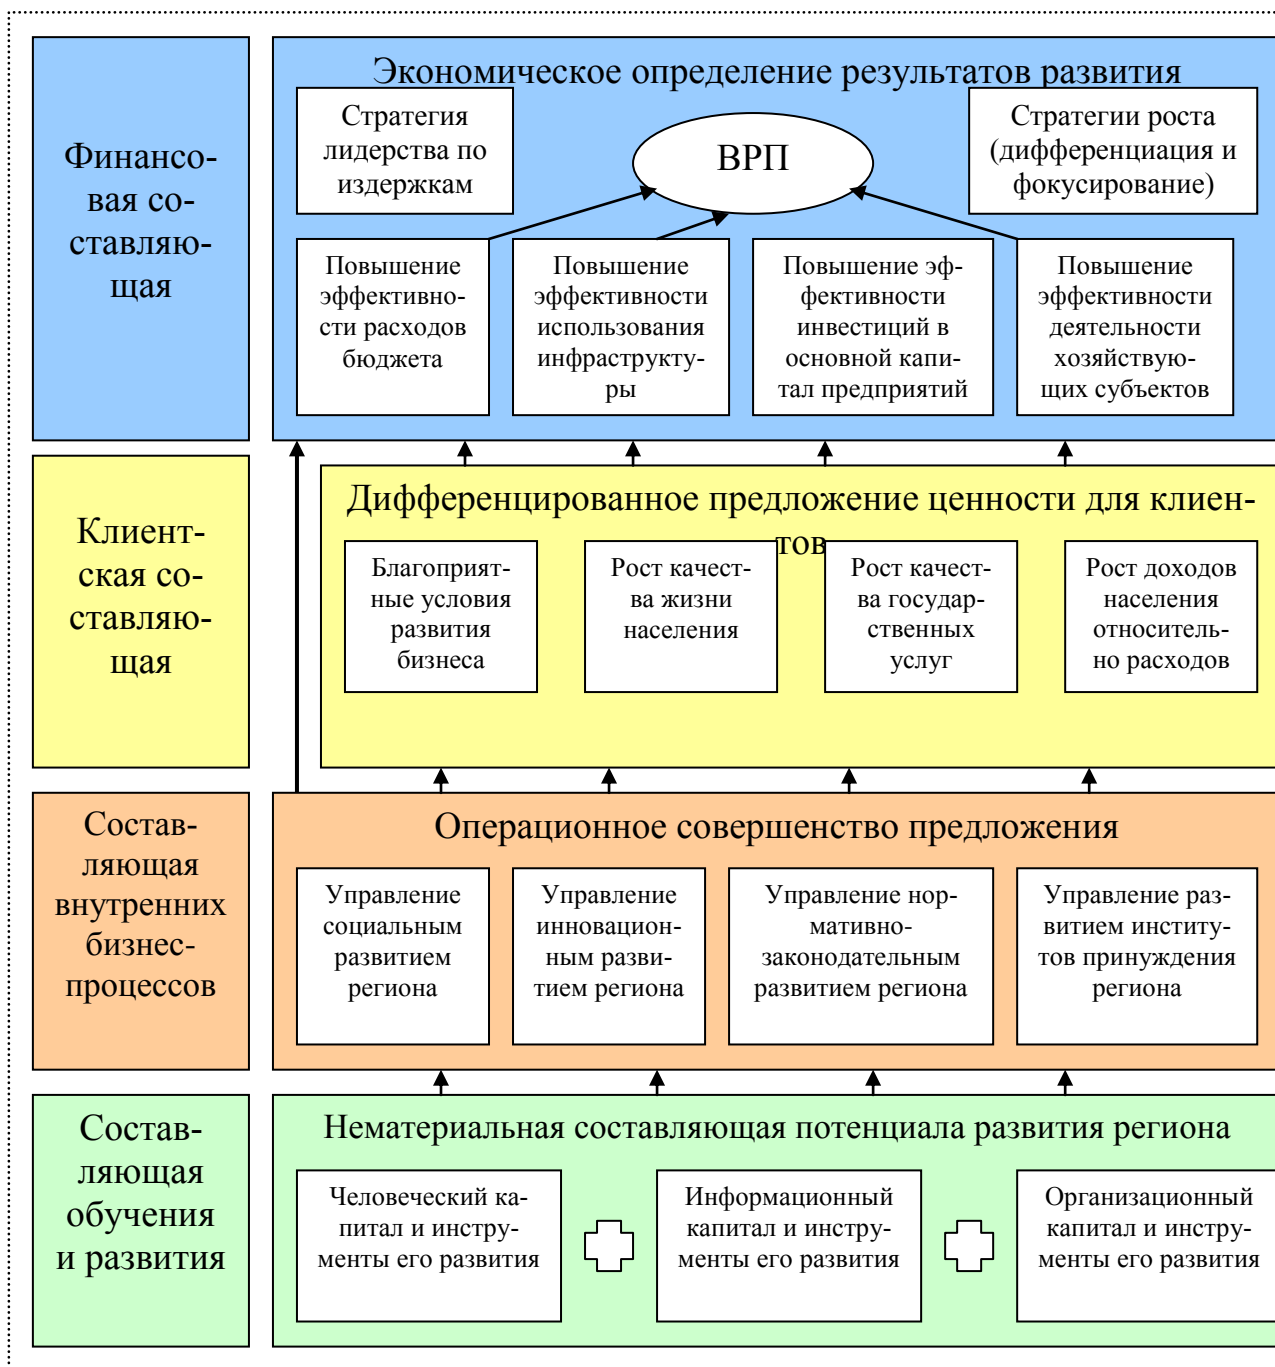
Финансовая составляющая

Экономическое определение результатов развития

Стратегия лидерства по издержкам

ВРП

Стратегии роста (дифференциация и фокусирование)

Повышение эффективности расходов бюджета

Повышение эффективности использования инфраструктуры

Повышение эффективности инвестиций в основной капитал предприятий

Повышение эффективности деятельности хозяйствующих субъектов

Клиентская составляющая

Дифференцированное предложение ценности для клиентов

Благоприятные условия развития бизнеса

Рост качества жизни населения

Рост качества государственных услуг

Рост доходов населения относительно расходов

Составляющая внутренних бизнес-процессов

Операционное совершенство предложения

Управление социальным развитием региона

Управление инновационным развитием региона

Управление нормативно-законодательным развитием региона

Управление развитием институтов принуждения региона

Составляющая обучения и развития

Нематериальная составляющая потенциала развития региона

Человеческий капитал и инструменты его развития

Информационный капитал и инструменты его развития

Организационный капитал и инструменты его развития